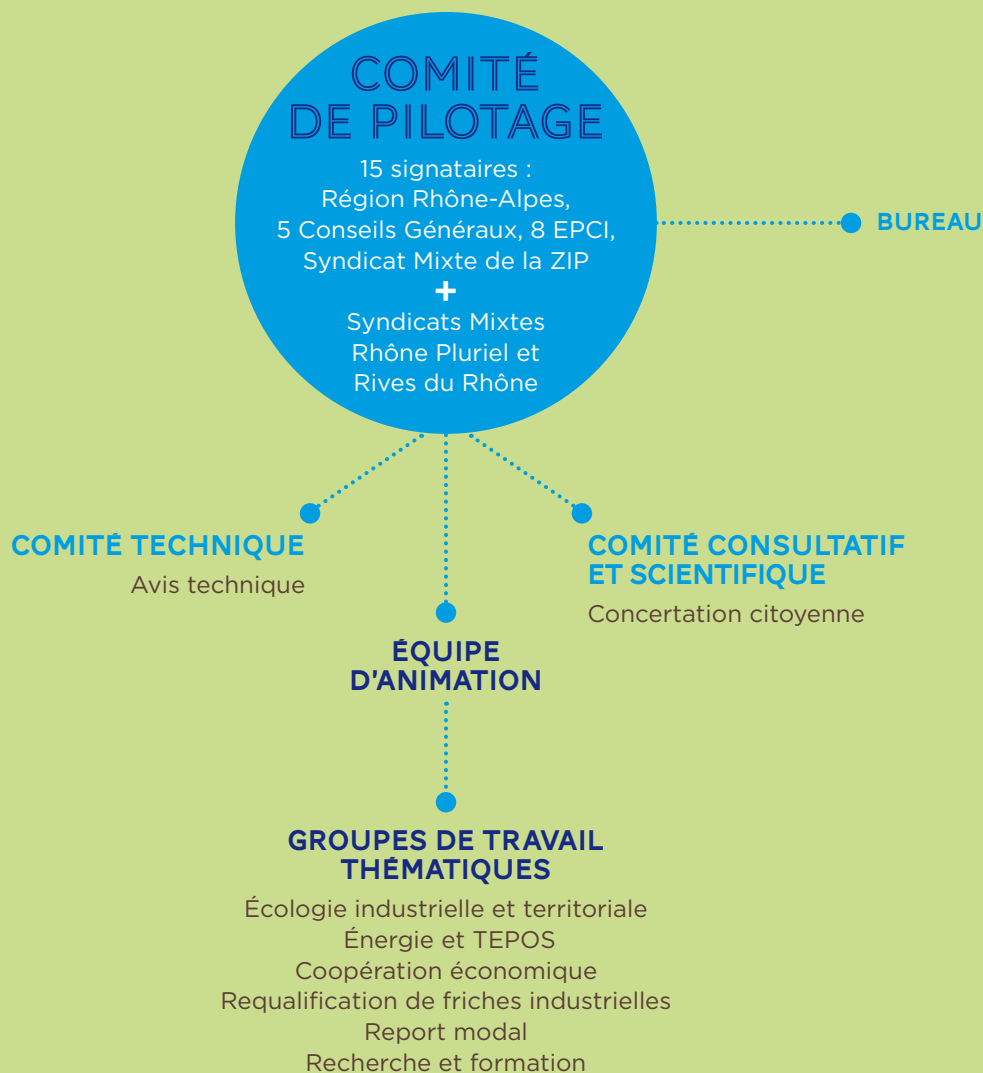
COMITÉ DE PILOTAGE

15 signataires : Région Rhône-Alpes, 5 Conseils Généraux, 8 EPCI, Syndicat Mixte de la ZIP
+
Syndicats Mixtes Rhône Pluriel et Rives du Rhône

BUREAU

COMITÉ TECHNIQUE
Avis technique

COMITÉ CONSULTATIF ET SCIENTIFIQUE
Concertation citoyenne

ÉQUIPE D'ANIMATION

GROUPES DE TRAVAIL THÉMATIQUES
Écologie industrielle et territoriale
Énergie et TEPOS
Coopération économique
Requalification de friches industrielles
Report modal
Recherche et formation